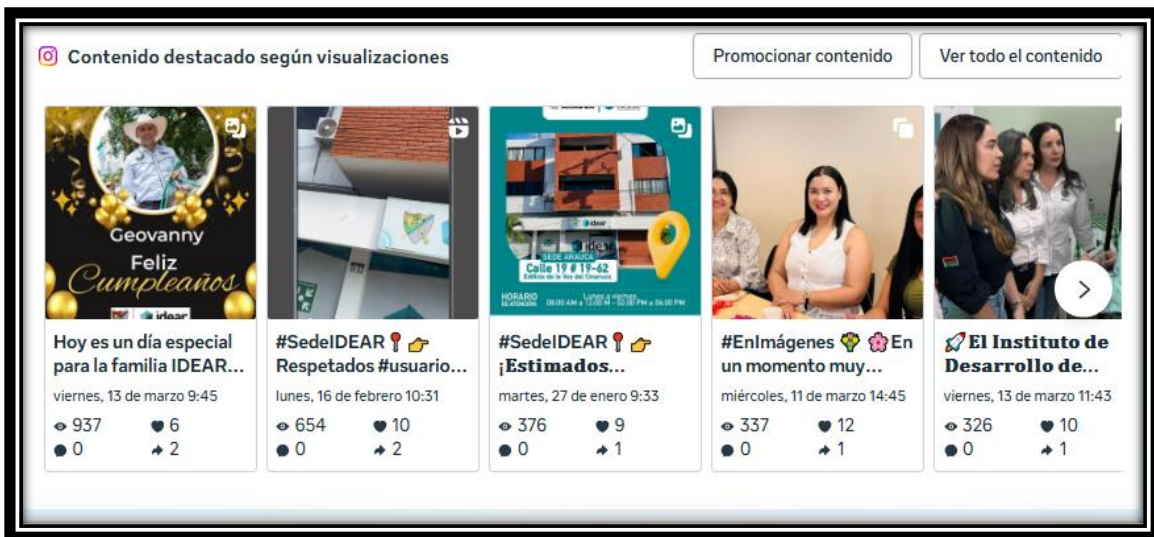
Contenido destacado según visualizaciones

Promocionar contenido

Ver todo el contenido

Geovanny
Feliz
Cumpleaños

idear

Hoy es un día especial para la familia IDEAR...

viernes, 13 de marzo 9:45

937 6
0 2

#SedeIDEAR 📍 👉 Respetados #usuario...

lunes, 16 de febrero 10:31

654 10
0 2

idear
SEDE ARAUCA
Calle 19 # 17-62
HORARIO

#SedeIDEAR 📍 👉 ¡Estimados...

martes, 27 de enero 9:33

376 9
0 1

#EnImágenes 🌻 🌸 En un momento muy...

miércoles, 11 de marzo 14:45

337 12
0 1

🚀 El Instituto de Desarrollo de...

viernes, 13 de marzo 11:43

326 10
0 1